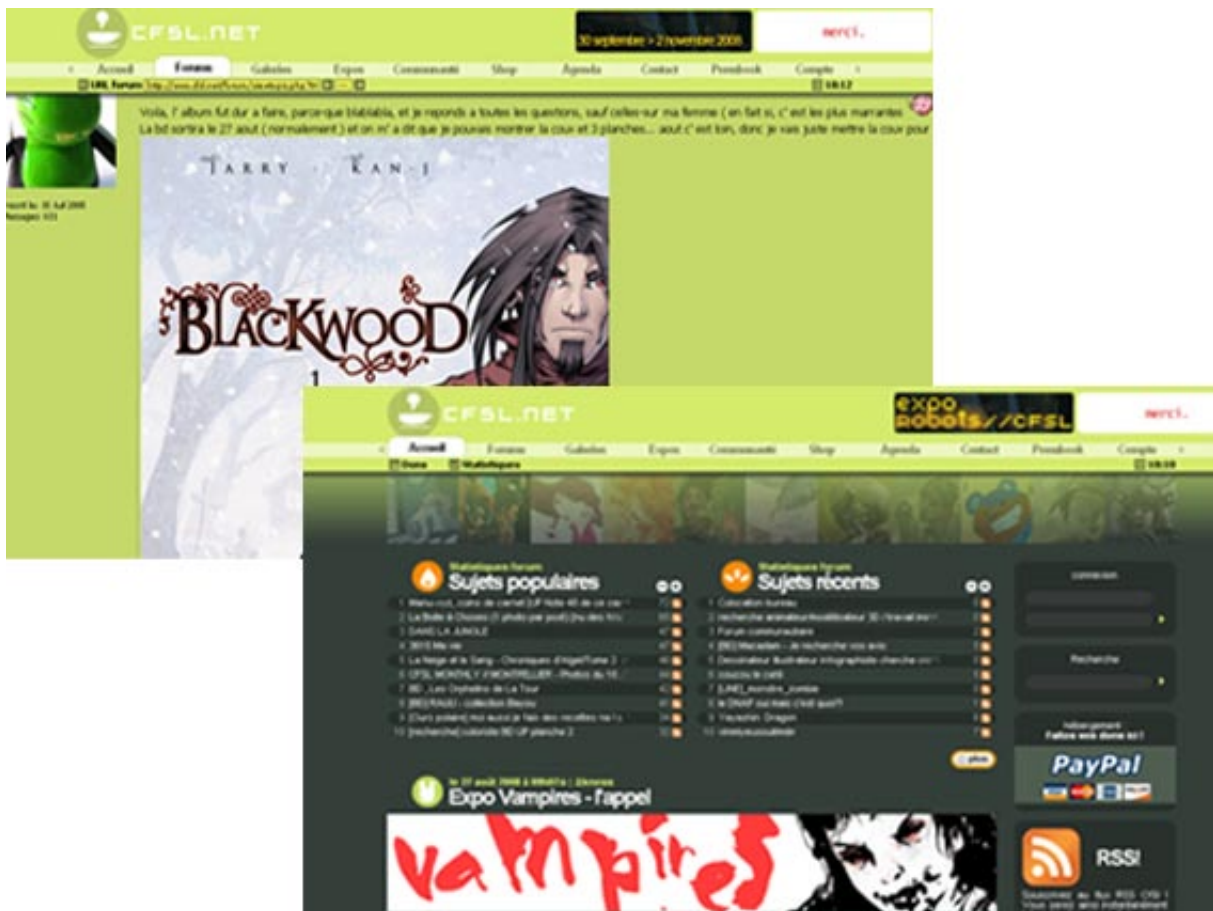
CFSL.NET

30 septembre > 2 novembre 2008

merci.

Accueil Forums Galeries Expos Communauté Shop Agenda Contact Pressbook Compte

URL Forum: http://www.cfsl.net/forum/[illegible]

18:12

Inscrit le: 30 Juil 2008
Messages: 103

Voila, l' album fut dur a faire, parce-que blablabla, et je reponds a toutes les questions, sauf celles-sur ma femme ( en fait si, c' est les plus marrantes.
La bd sortira le 27 aout ( normalement ) et on m' a dit que je pouvais montrer la couv et 3 planches... aout c' est loin, donc je vais juste mettre la couv pour

TARRY KAN-J

BLACKWOOD

1

CFSL.NET

expo robots//CFSL

merci.

Accueil Forums Galeries Expos Communauté Shop Agenda Contact Pressbook Compte

Dons Wallstiques

18:08

Wallstiques forum
Sujets populaires

1 Manu.cccl, coins de carnet [UP Note 40 de ce cas
2 La Boite à Choses (1 photo par post) (hu des frs)
3 DANS LA JUNGLE
4 3615 Ma vie
5 La Neige et le Sang - Chroniques d'Hige/Tome 2
6 CFSL MONTHLY // MONTPELLIER - Photos du 10
7 BD _Les Orphelins de La Tour
8 [BD] RAIJU - collection Bleuou
9 [Ours polaire] moi aussi je fais des recettes
10 [recherche] coloriste BD UP planche 2

Wallstiques forum
Sujets récents

1 Colocation bureau
2 recherche animateur/modélisateur 3D (travail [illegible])
3 Forum communautaire
4 [BD] Macadam - Je recherche vos avis
5 Décorateur illustrateur infographiste cherche
6 coucou le café
7 [LINE]_monstre_zombie
8 le DNAF qui mais c'est quoi?!
9 Yaoyoshin: Dragon
10 vivreyoussouffrir

plus

connexion

Recherche

hébergement
Faites nos dons ici !

PayPal

RSS!

Souscrivez au flux RSS CFSl !

le 27 août 2008 à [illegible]
Expo Vampires - l'appel

vampires